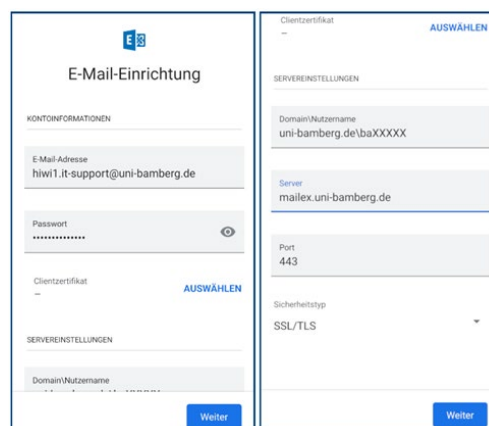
E-Mail-Einrichtung

KONTOINFORMATIONEN

E-Mail-Adresse
hiwi1.it-support@uni-bamberg.de

Passwort
••••••••••••••

Clientzertifikat
–
AUSWÄHLEN

SERVEREINSTELLUNGEN

Domain\Nutzername
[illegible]

Weiter

Clientzertifikat
–
AUSWÄHLEN

SERVEREINSTELLUNGEN

Domain\Nutzername
uni-bamberg.de\baXXXXX

Server
mailex.uni-bamberg.de

Port
443

Sicherheitstyp
SSL/TLS

Weiter